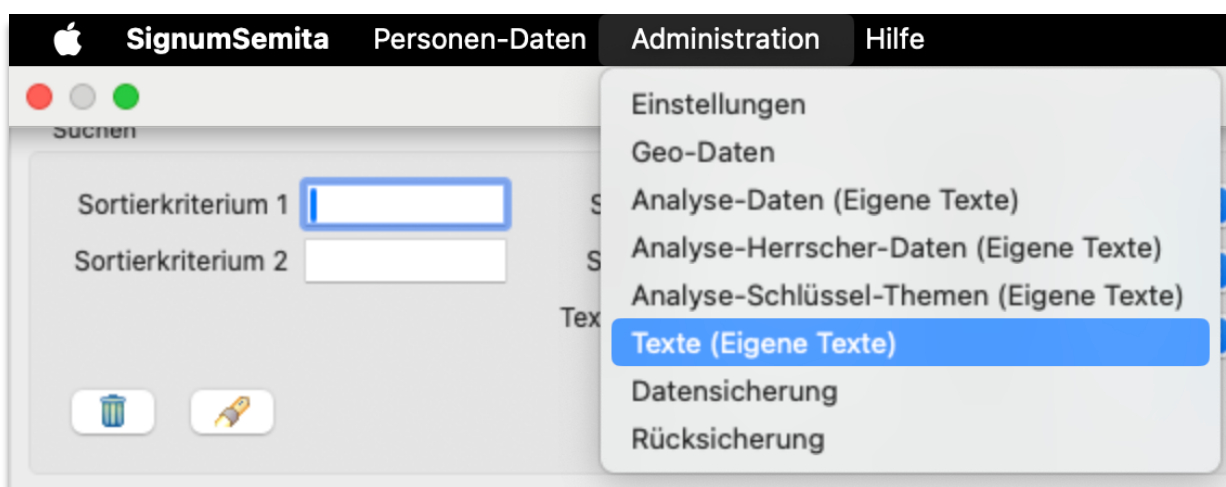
SignumSemita Personen-Daten Administration Hilfe

Suchen

Sortierkriterium 1

Sortierkriterium 2

S

S

Tex

Einstellungen
Geo-Daten
Analyse-Daten (Eigene Texte)
Analyse-Herrscher-Daten (Eigene Texte)
Analyse-Schlüssel-Themen (Eigene Texte)
Texte (Eigene Texte)
Datensicherung
Rücksicherung